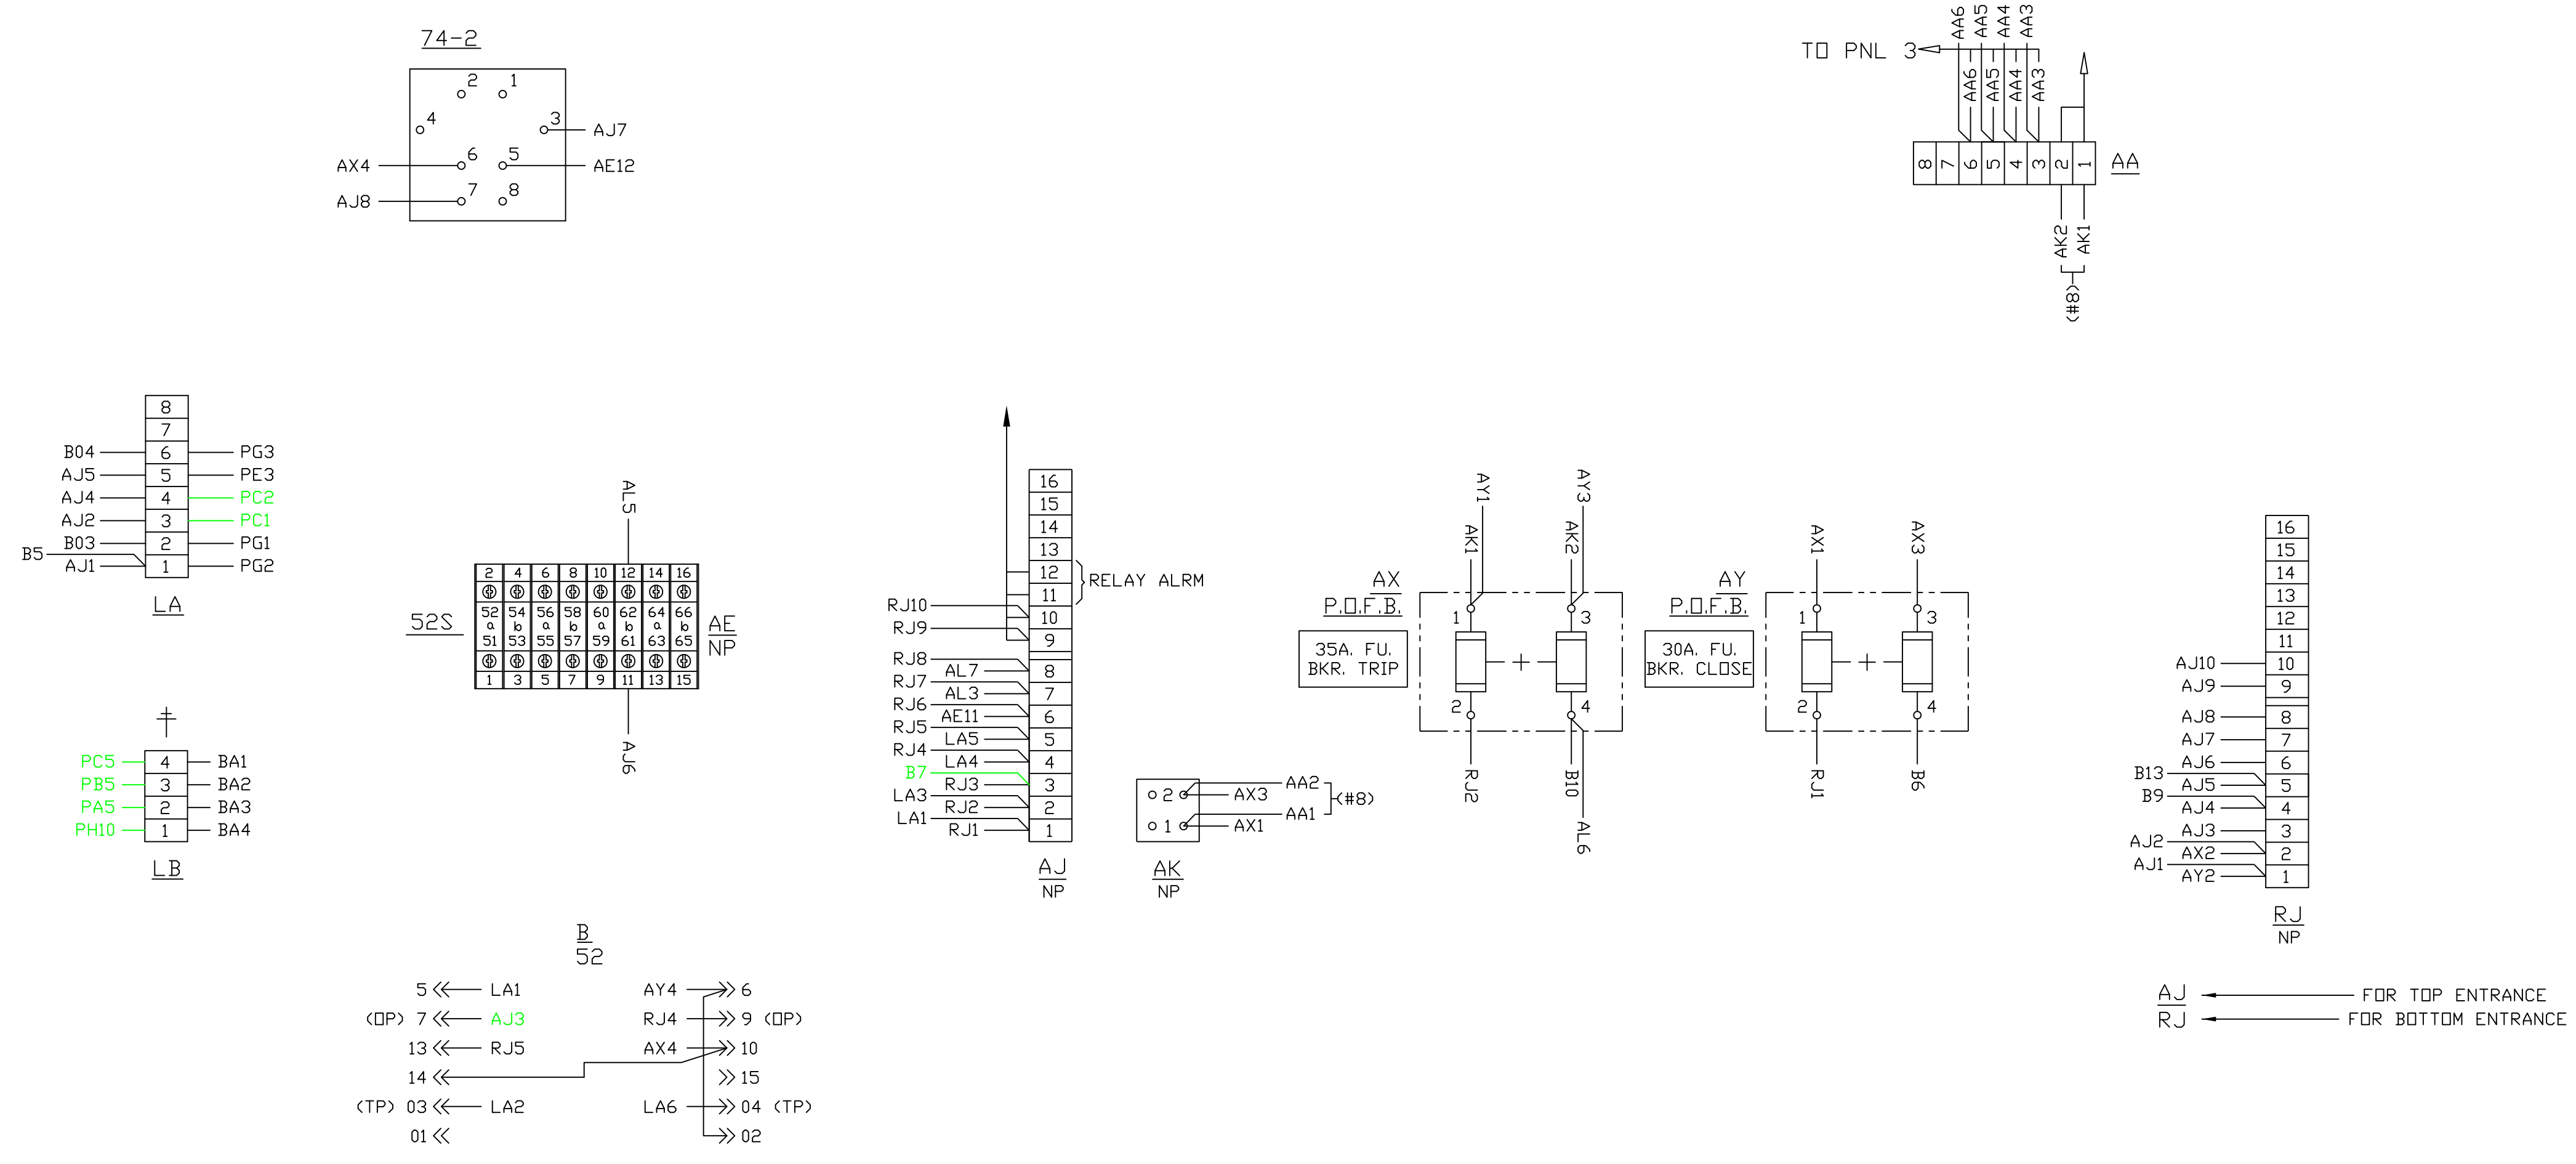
74-2

2 1
4 3 AJ7
AX4 6 5 AE12
AJ8 7 8

TO PNL 3
AA6 AA5 AA4 AA3
AA6 AA5 AA4 AA3
8 7 6 5 4 3 2 1
AA
AK2 AK1
(#8)

8
7
B04 6 PG3
AJ5 5 PE3
AJ4 4 PC2
AJ2 3 PC1
B03 2 PG1
B5 AJ1 1 PG2
LA

AL5

| 2 | 4 | 6 | 8 | 10 | 12 | 14 | 16 |
|---|---|---|---|---|---|---|---|
| 52 a 51 | 54 b 53 | 56 a 55 | 58 b 57 | 60 a 59 | 62 b 61 | 64 a 63 | 66 b 65 |
| 1 | 3 | 5 | 7 | 9 | 11 | 13 | 15 |

52S
AE
NP
AJ6

16
15
14
13
12 RELAY ALRM
11
RJ10 10
RJ9 9
RJ8 AL7 8
RJ7 AL3 7
RJ6 AE11 6
RJ5 LA5 5
RJ4 LA4 4
B7 RJ3 3
LA3 RJ2 2
LA1 RJ1 1
AJ
NP

2 AX3 AA2
1 AX1 AA1 (#8)
AK
NP

AY1 AY3
AK1 AK2
AX
P.O.F.B.
35A. FU. BKR. TRIP
1 3
2 4
RJ2 B10 AL6

AX1 AX3
AY
P.O.F.B.
30A. FU. BKR. CLOSE
1 3
2 4
RJ1 B6

PC5 4 BA1
PB5 3 BA2
PA5 2 BA3
PH10 1 BA4
LB

16
15
14
13
12
11
AJ10 10
AJ9 9
AJ8 8
AJ7 7
AJ6 6
B13 AJ5 5
B9 AJ4 4
AJ3 3
AJ2 AX2 2
AJ1 AY2 1
RJ
NP

B
52
5 LA1 AY4 6
(OP) 7 AJ3 RJ4 9 (OP)
13 RJ5 AX4 10
14 15
(TP) 03 LA2 LA6 04 (TP)
01 02

AJ FOR TOP ENTRANCE
RJ FOR BOTTOM ENTRANCE